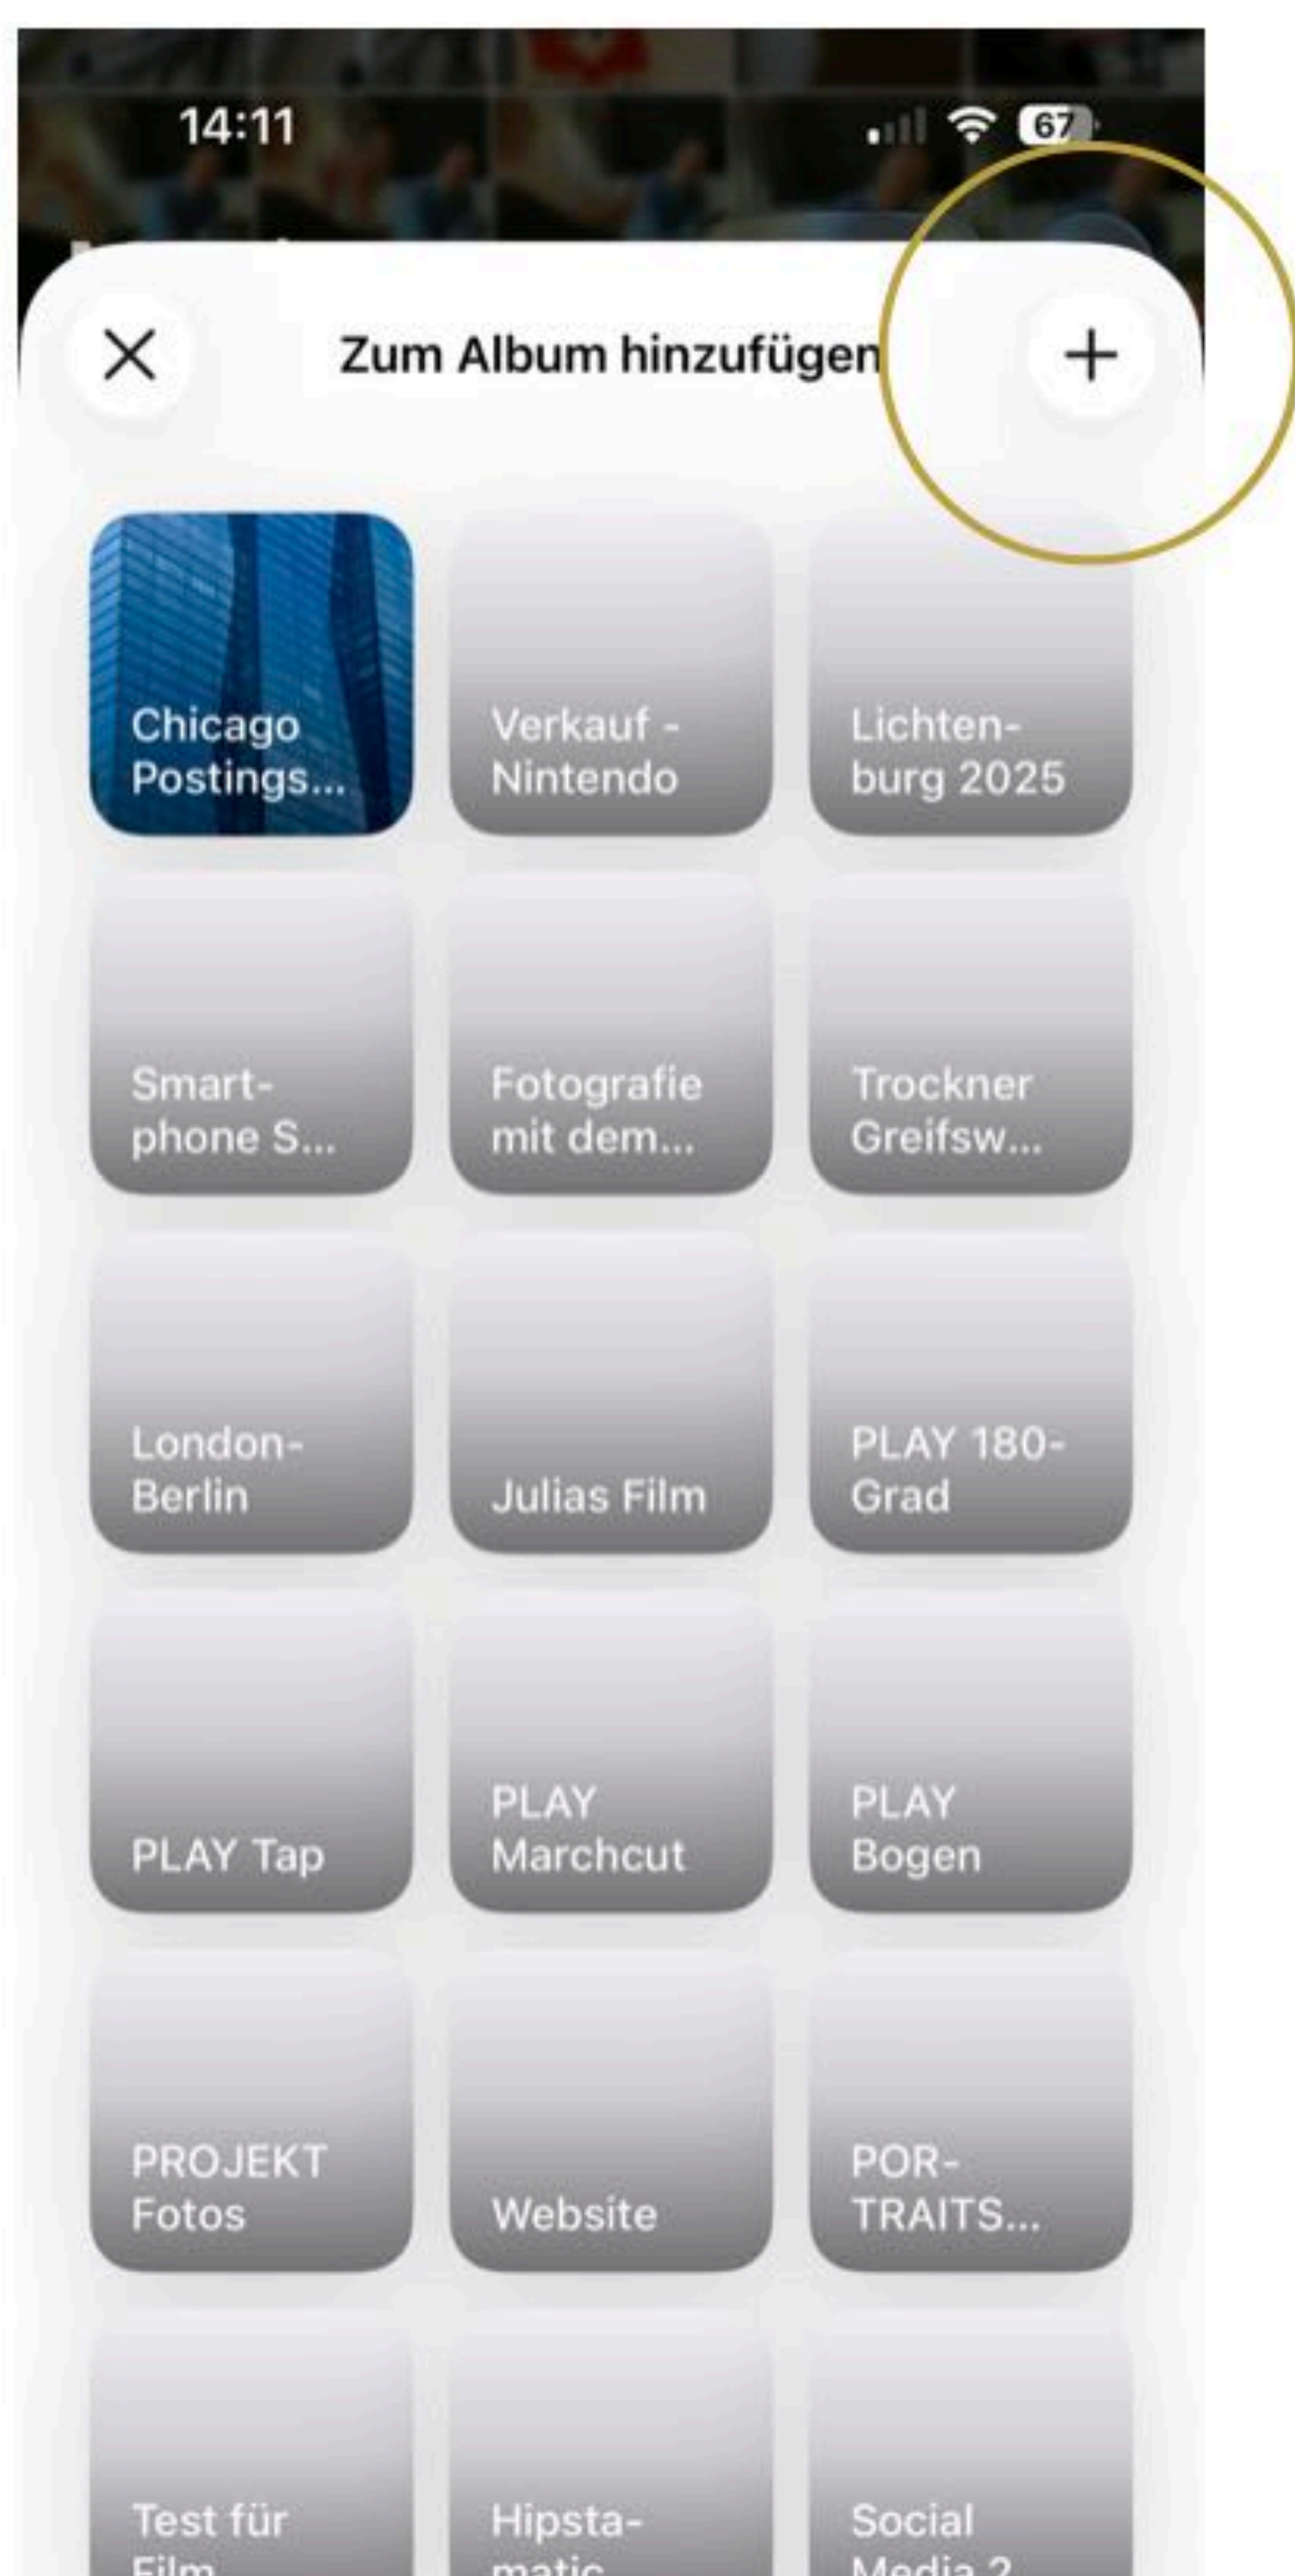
14:11

67

×

Zum Album hinzufügen

+

Chicago Postings...

Verkauf - Nintendo

Lichtenburg 2025

Smartphone S...

Fotografie mit dem...

Trockner Greifsw...

London-Berlin

Julias Film

PLAY 180-Grad

PLAY Tap

PLAY Marchcut

PLAY Bogen

PROJEKT Fotos

Website

POR-TRAITS...

Test für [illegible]

Hipsta-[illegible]

Social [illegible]